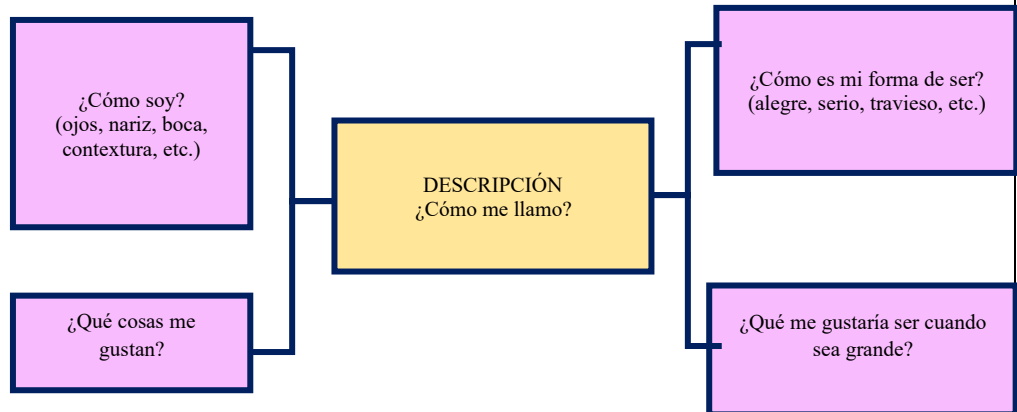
¿Cómo soy?
(ojos, nariz, boca, contextura, etc.)

¿Qué cosas me gustan?

DESCRIPCIÓN
¿Cómo me llamo?

¿Cómo es mi forma de ser?
(alegre, serio, travieso, etc.)

¿Qué me gustaría ser cuando sea grande?